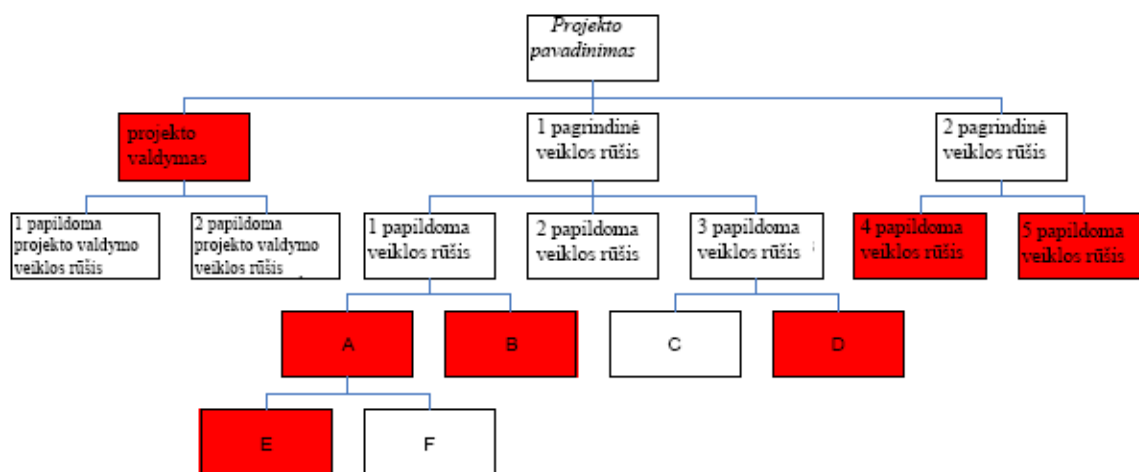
Projekto pavadinimas

projekto valdymas

1 pagrindinė veiklos rūšis

2 pagrindinė veiklos rūšis

1 papildoma projekto valdymo veiklos rūšis

2 papildoma projekto valdymo veiklos rūšis

1 papildoma veiklos rūšis

2 papildoma veiklos rūšis

3 papildoma veiklos rūšis

4 papildoma veiklos rūšis

5 papildoma veiklos rūšis

A

B

C

D

E

F